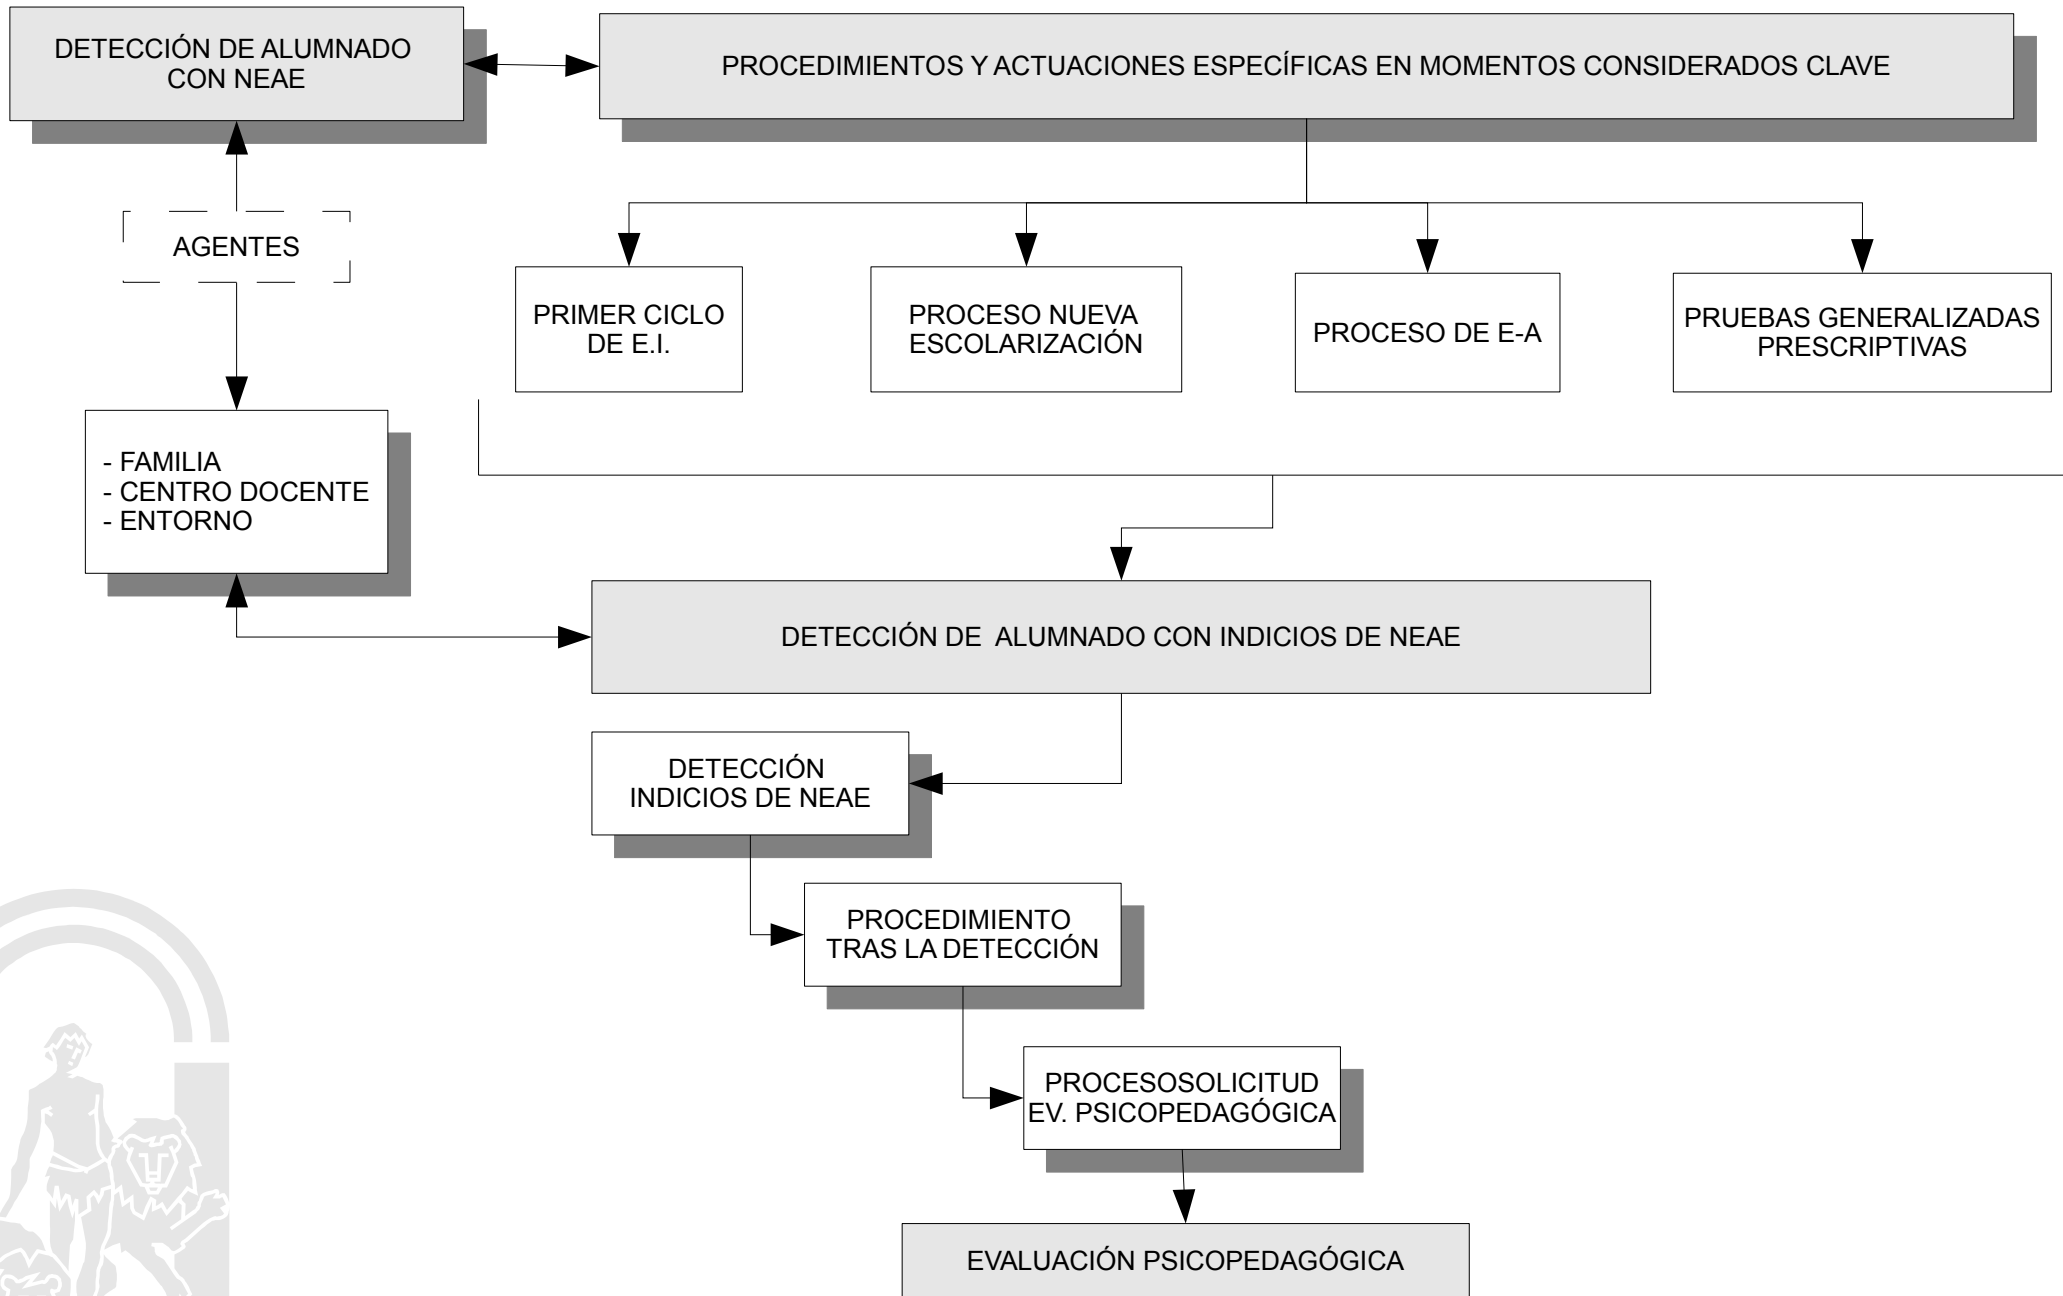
DETECCIÓN DE ALUMNADO CON NEAE

PROCEDIMIENTOS Y ACTUACIONES ESPECÍFICAS EN MOMENTOS CONSIDERADOS CLAVE

AGENTES

PRIMER CICLO DE E.I.

PROCESO NUEVA ESCOLARIZACIÓN

PROCESO DE E-A

PRUEBAS GENERALIZADAS PRESCRIPTIVAS

- FAMILIA
- CENTRO DOCENTE
- ENTORNO

DETECCIÓN DE ALUMNADO CON INDICIOS DE NEAE

DETECCIÓN INDICIOS DE NEAE

PROCEDIMIENTO TRAS LA DETECCIÓN

PROCESOSOLICITUD EV. PSICOPEDAGÓGICA

EVALUACIÓN PSICOPEDAGÓGICA